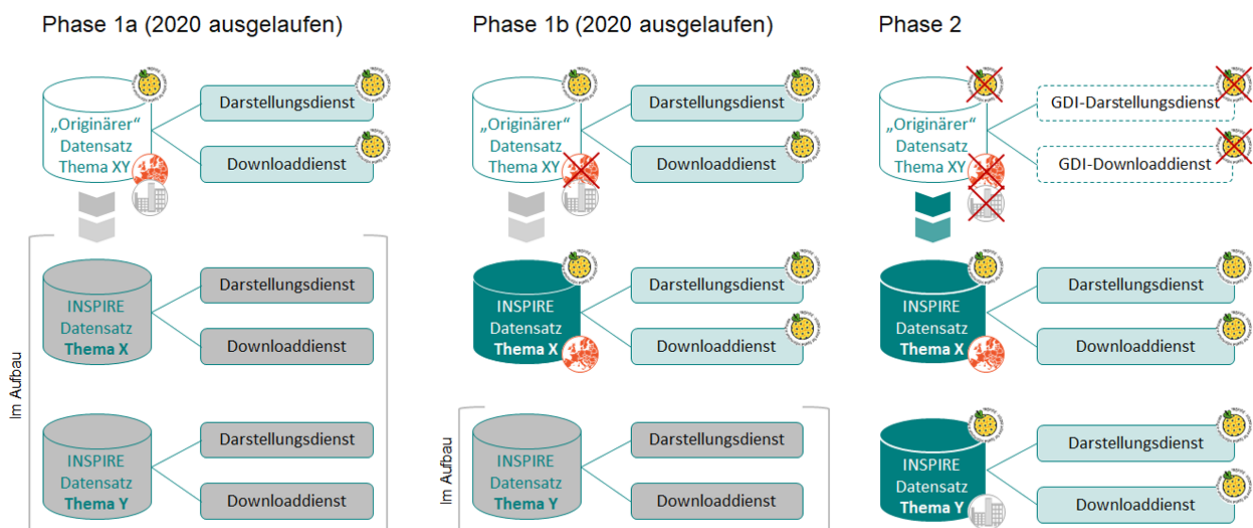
Phase 1a (2020 ausgelaufen)

„Originärer“ Datensatz Thema XY

Darstellungsdienst

Downloaddienst

Im Aufbau

INSPIRE Datensatz Thema X

Darstellungsdienst

Downloaddienst

INSPIRE Datensatz Thema Y

Darstellungsdienst

Downloaddienst

Phase 1b (2020 ausgelaufen)

„Originärer“ Datensatz Thema XY

Darstellungsdienst

Downloaddienst

INSPIRE Datensatz Thema X

Darstellungsdienst

Downloaddienst

Im Aufbau

INSPIRE Datensatz Thema Y

Darstellungsdienst

Downloaddienst

Phase 2

„Originärer“ Datensatz Thema XY

GDI-Darstellungsdienst

GDI-Downloaddienst

INSPIRE Datensatz Thema X

Darstellungsdienst

Downloaddienst

INSPIRE Datensatz Thema Y

Darstellungsdienst

Downloaddienst